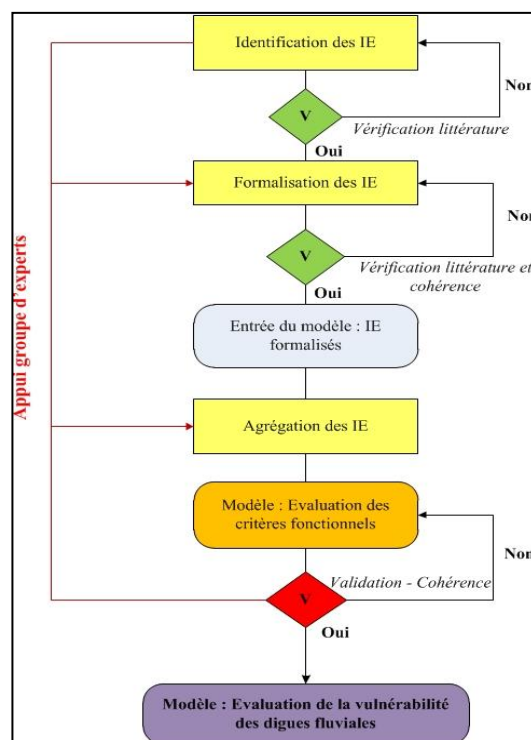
Appui groupe d'experts

Identification des IE

Non

V

Vérification littérature

Oui

Formalisation des IE

Non

V

Vérification littérature et cohérence

Oui

Entrée du modèle : IE formalisés

Agrégation des IE

Modèle : Evaluation des critères fonctionnels

Non

V

Validation - Cohérence

Oui

Modèle : Evaluation de la vulnérabilité des digues fluviales